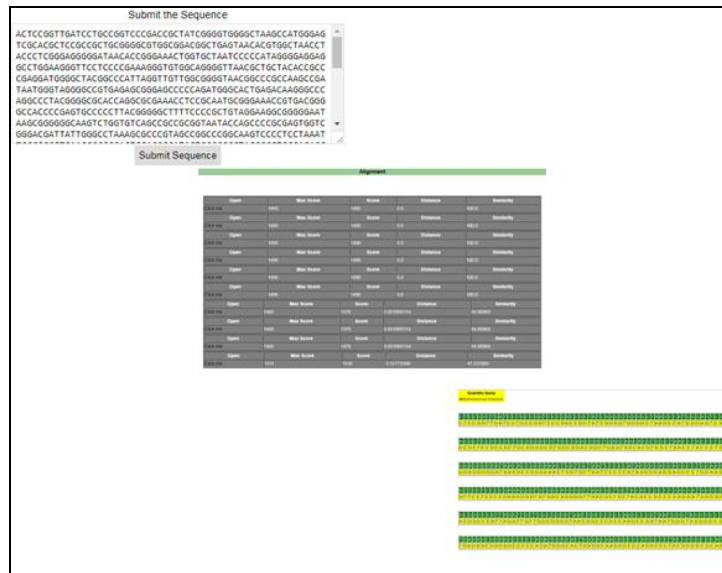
Submit the Sequence

ACTCCGGTTGATCCTGCCGGTCCCGACCGCTATCGGGGTGGGGCTAAGCCATGGGAG
TCGCACGCTCCGCCGCTGCGGGGCGTGGCGGACGGCTGAGTAACACGTGGCTAACCT
ACCCTCGGGAGGGGGATAACACCGGGAAACTGGTGCTAATCCCCCATAGGGGAGGAG
GCCTGGAAGGGTTCCTCCCCGAAAGGGTGTGGCAGGGGTTAACGCTGCTACACCGCC
CGAGGATGGGGCTACGGCCCATTAGGTTGTTGGCGGGGTAACGGCCCGCCAAGCCGA
TAATGGGTAGGGGCCGTGAGAGCGGGAGCCCCCAGATGGCACTGAGACAAGGGCCC
AGGCCCTACGGGGCGCACCAGGCGCGAAACCTCCGCAATGCGGGAAACCGTGACGGG
GCCACCCCGAGTGCCCCCTTACGGGGGCTTTTCCCCGCTGTAGGAAGGCGGGGGAAT
AAGCGGGGGGCAAGTCTGGTGTCAGCCGCCGCGGTAATACCAGCCCCGCGAGTGGTC
GGGACGATTATTGGGCCTAAAGCGCCCGTAGCCGGCCCGGCAAGTCCCCTCCTAAAT

Submit Sequence

Alignment

| Open | Max Score | Score | Distance | Similarity |
|---|---|---|---|---|
| Click me | 1450 | 1450 | 0.0 | 100.0 |
| Open | Max Score | Score | Distance | Similarity |
| Click me | 1450 | 1450 | 0.0 | 100.0 |
| Open | Max Score | Score | Distance | Similarity |
| Click me | 1450 | 1450 | 0.0 | 100.0 |
| Open | Max Score | Score | Distance | Similarity |
| Click me | 1450 | 1450 | 0.0 | 100.0 |
| Open | Max Score | Score | Distance | Similarity |
| Click me | 1450 | 1450 | 0.0 | 100.0 |
| Open | Max Score | Score | Distance | Similarity |
| Click me | 1450 | 1450 | 0.0 | 100.0 |
| Open | Max Score | Score | Distance | Similarity |
| Click me | 1450 | 1375 | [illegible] | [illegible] |
| Open | Max Score | Score | Distance | Similarity |
| Click me | 1450 | 1375 | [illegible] | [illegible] |
| Open | Max Score | Score | Distance | Similarity |
| Click me | 1450 | 1375 | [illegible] | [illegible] |
| Open | Max Score | Score | Distance | Similarity |
| Click me | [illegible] | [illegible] | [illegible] | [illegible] |

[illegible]